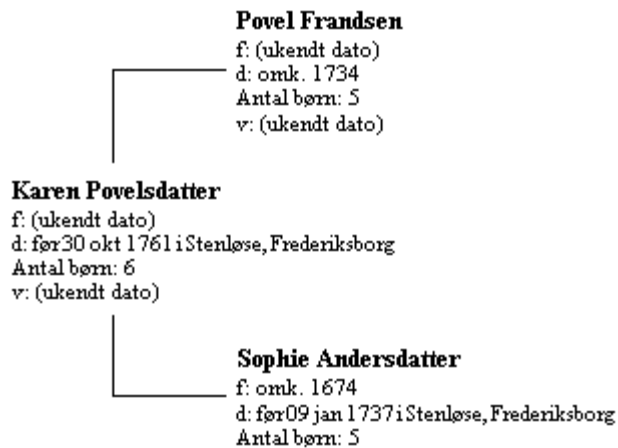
Povel Frandsen
f: (ukendt dato)
d: omk. 1734
Antal børn: 5
v: (ukendt dato)

Karen Povelsdatter
f: (ukendt dato)
d: før30 okt 1761 i Stenløse, Frederiksborg
Antal børn: 6
v: (ukendt dato)

Sophie Andersdatter
f: omk. 1674
d: før09 jan 1737 i Stenløse, Frederiksborg
Antal børn: 5